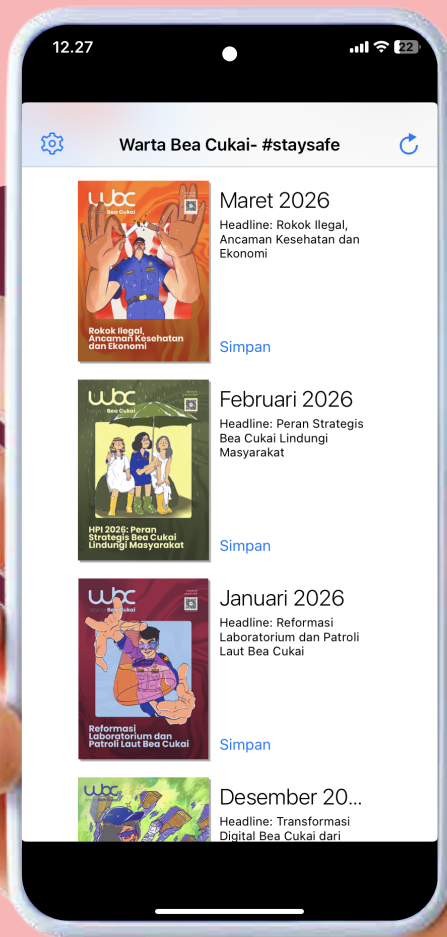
12.27

22

Warta Bea Cukai- #staysafe

wbc
Bea Cukai

Rokok Ilegal, Ancaman Kesehatan dan Ekonomi

Maret 2026

Headline: Rokok Ilegal, Ancaman Kesehatan dan Ekonomi

Simpan

wbc
Bea Cukai

HPI 2026: Peran Strategis Bea Cukai Lindungi Masyarakat

Februari 2026

Headline: Peran Strategis Bea Cukai Lindungi Masyarakat

Simpan

wbc
Bea Cukai

Reformasi Laboratorium dan Patroli Laut Bea Cukai

Januari 2026

Headline: Reformasi Laboratorium dan Patroli Laut Bea Cukai

Simpan

wbc

Desember 20...

Headline: Transformasi Digital Bea Cukai dari